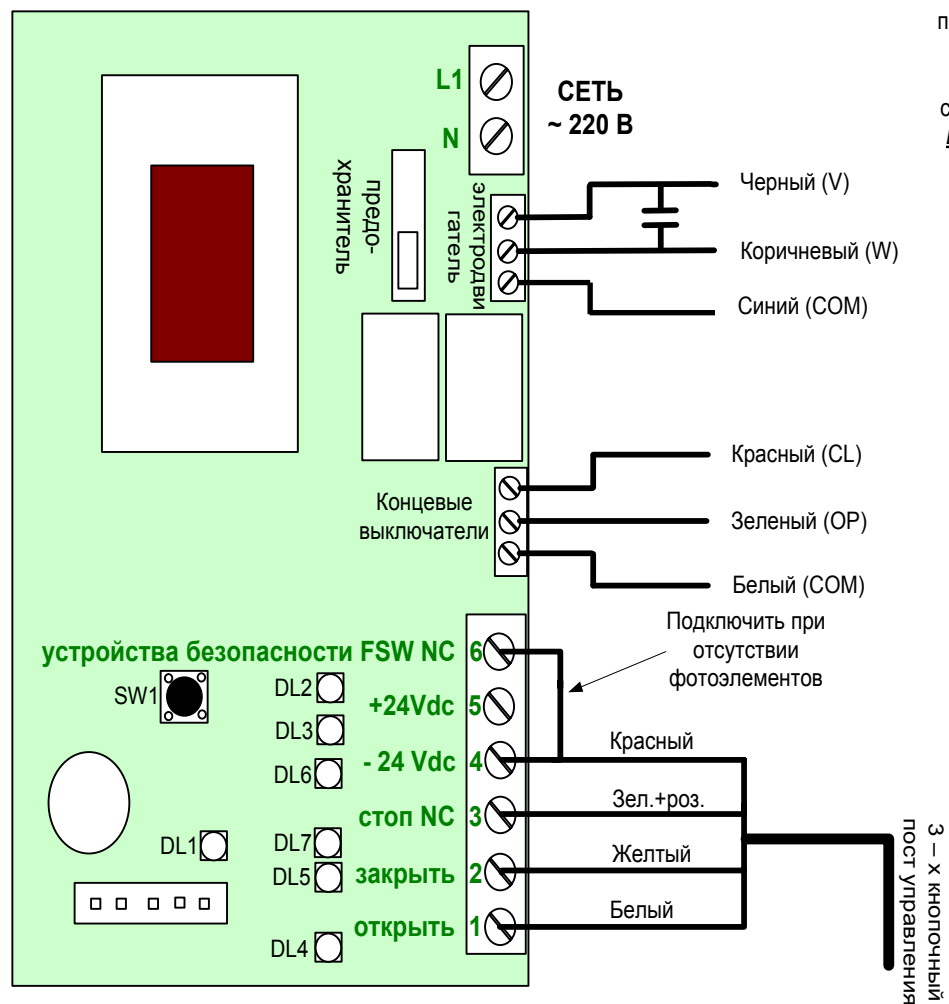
п

с
Г

L1
N
СЕТЬ
~ 220 В

предо-
хранитель

электродви
гатель

Черный (V)
Коричневый (W)
Синий (COM)

Красный (CL)
Концевые выключатели
Зеленый (OP)
Белый (COM)

Подключить при отсутствии фотоэлементов

устройства безопасности FSW NC 6
SW1
DL2
+24Vdc 5
DL3
DL6
- 24 Vdc 4
Красный
стоп NC 3
Зел.+роз.
DL1
DL7
DL5
закрыть 2
Желтый
открыть 1
Белый
DL4

3 – х кнопочный
пост управления